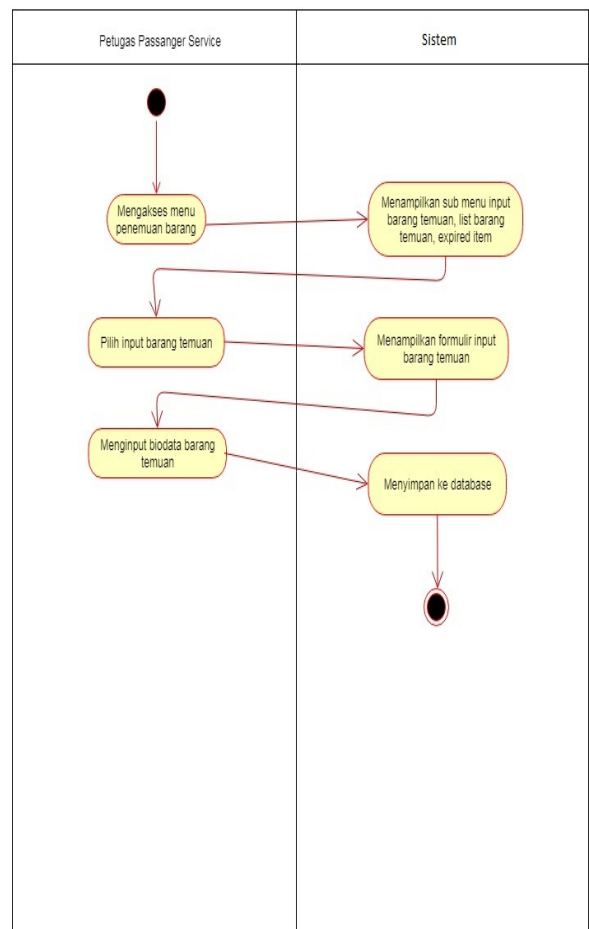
Petugas Passanger Service

Sistem

Mengakses menu penemuan barang

Menampilkan sub menu input barang temuan, list barang temuan, expired item

Pilih input barang temuan

Menampilkan formulir input barang temuan

Menginput biodata barang temuan

Menyimpan ke database